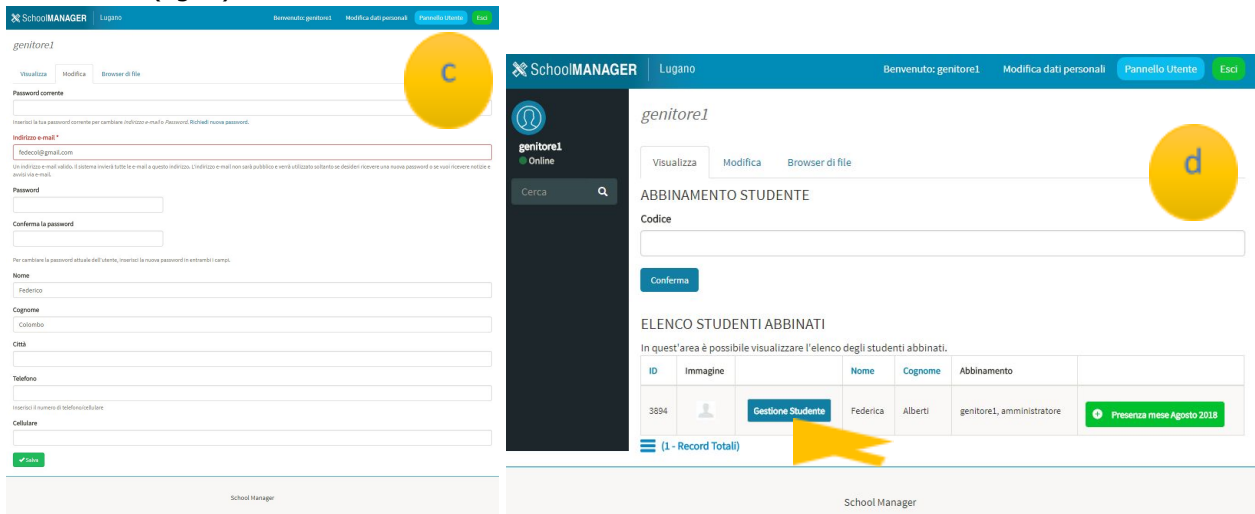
SchoolMANAGER Lugano Benvenuto: genitore1 Modifica dati personali Pannello Utente Esci

genitore1

c

Visualizza Modifica Browser di file

Password corrente

Inserisci la tua password corrente per cambiare Indirizzo e-mail o Password. Richiedi nuova password.

Indirizzo e-mail *

fedecol@gmail.com

Un indirizzo e-mail valido. Il sistema invierà tutte le e-mail a questo indirizzo. L'indirizzo e-mail non sarà pubblico e verrà utilizzato soltanto se desideri ricevere una nuova password o se vuoi ricevere notizie e avvisi via e-mail.

Password

Conferma la password

Per cambiare la password attuale dell'utente, inserisci la nuova password in entrambi i campi.

Nome

Federico

Cognome

Colombo

Città

Telefono

Inserisci il numero di telefono/cellulare

Cellulare

Salva

School Manager

SchoolMANAGER Lugano Benvenuto: genitore1 Modifica dati personali Pannello Utente Esci

genitore1
Online

Cerca

genitore1

d

Visualizza Modifica Browser di file

ABBINAMENTO STUDENTE

Codice

Conferma

ELENCO STUDENTI ABBINATI

In quest'area è possibile visualizzare l'elenco degli studenti abbinati.

| ID | Immagine | | Nome | Cognome | Abbinamento | |
|---|---|---|---|---|---|---|
| 3894 | | Gestione Studente | Federica | Alberti | genitore1, amministratore | Presenza mese Agosto 2018 |

(1 - Record Totali)

School Manager